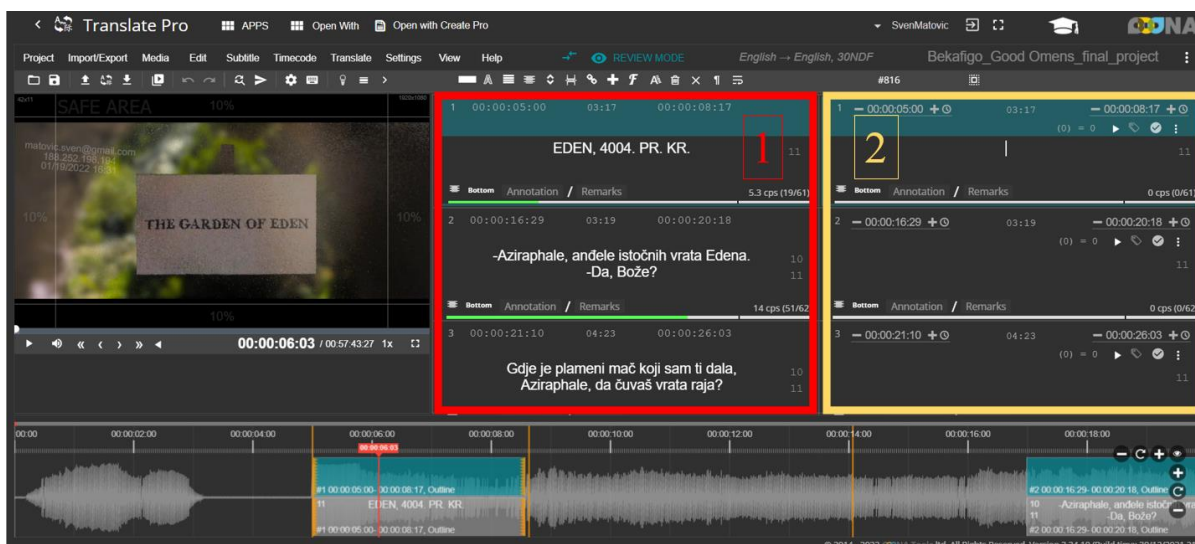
< Translate Pro APPS Open With Open with Create Pro SvenMatovic

Project Import/Export Media Edit Subtitle Timecode Translate Settings View Help REVIEW MODE English → English, 30NDF Bekafigo_Good Omens_final_project

#816

SAFE AREA 10%

matovic.sven@gmail.com 188.252.198.184 01/19/2022 18:31

THE GARDEN OF EDEN

10% 10%

10%

00:00:06:03 / 00:57:43:27 1x

1 00:00:05:00 03:17 00:00:08:17

1

EDEN, 4004. PR. KR.

11

Bottom Annotation / Remarks 5.3 cps (19/61)

2 00:00:16:29 03:19 00:00:20:18

-Aziraphale, anđele istočnih vrata Edena.
-Da, Bože?

10
11

Bottom Annotation / Remarks 14 cps (51/62

3 00:00:21:10 04:23 00:00:26:03

Gdje je plameni mač koji sam ti dala,
Aziraphale, da čuvaš vrata raja?

10
11

1 — 00:00:05:00 03:17 — 00:00:08:17

2

(0) = 0

11

Bottom Annotation / Remarks 0 cps (0/61)

2 — 00:00:16:29 03:19 — 00:00:20:18

(0) = 0

11

Bottom Annotation / Remarks 0 cps (0/62

3 — 00:00:21:10 04:23 — 00:00:26:03

(0) = 0

00:00 00:00:02:00 00:00:04:00 00:00:06:00 00:00:08:00 00:00:10:00 00:00:12:00 00:00:14:00 00:00:16:00 00:00:18:00

00:00:06:03

#1 00:00:05:00- 00:00:08:17, Outline

11 EDEN, 4004. PR. KR.

#1 00:00:05:00- 00:00:08:17, Outline

#2 00:00:16:29- 00:00:20:18, Outline

10 -Aziraphale, anđele istočn
11 -Da, Bože?

#2 00:00:16:29- 00:00:20:18, Outline